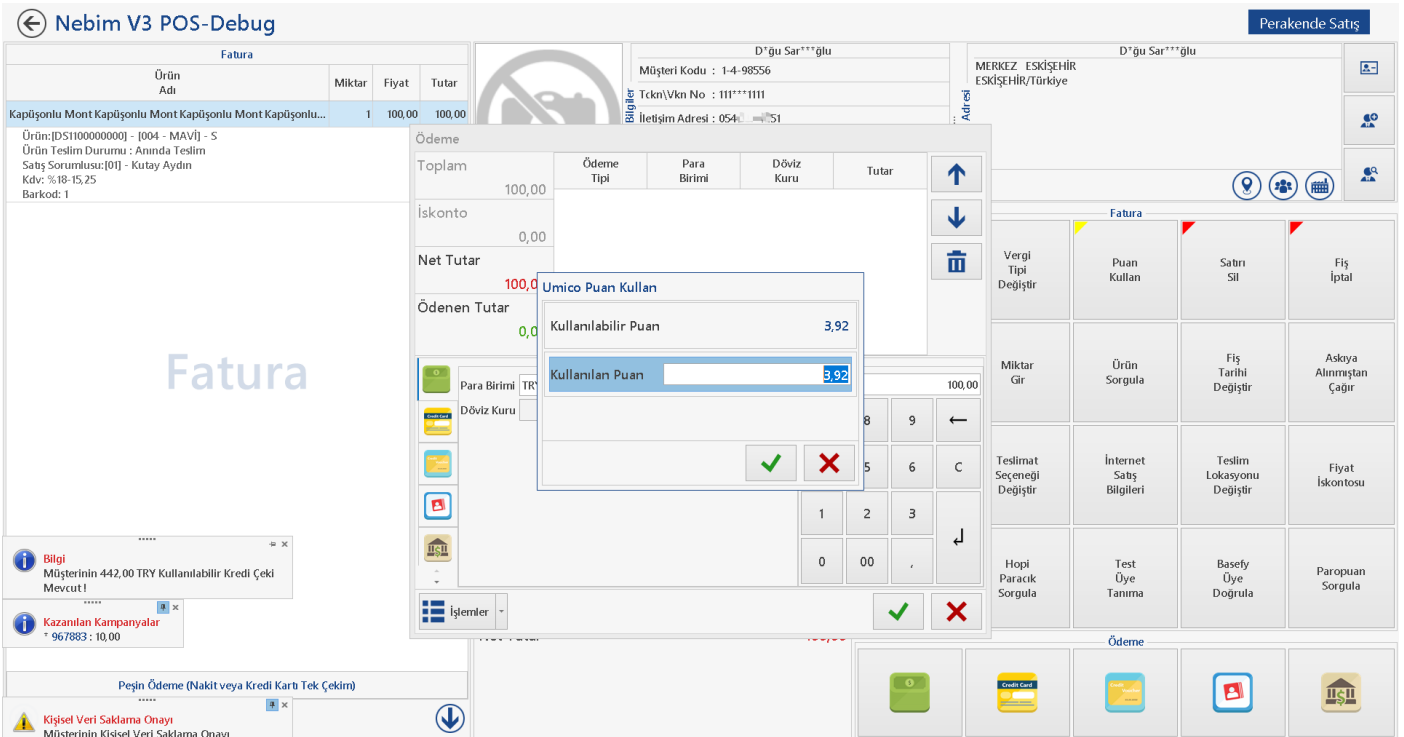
Nebim V3 POS-Debug

Perakende Satış

Fatura

| Ürün Adı | Miktar | Fiyat | Tutar |
|---|---|---|---|
| Kapüşonlu Mont Kapüşonlu Mont Kapüşonlu Mont Kapüşonlu... | 1 | 100,00 | 100,00 |

Ürün:[DS1100000000] - [004 - MAVİ] - S
Ürün Teslim Durumu : Anında Teslim
Satış Sorumlusu:[01] - Kutay Aydın
Kdv: %18-15,25
Barkod: 1

Fatura

D*ğu Sar***ğlu
Müşteri Kodu : 1-4-98556
Tckn\Vkn No : 111***1111
İletişim Adresi : 054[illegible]51
Bilgiler

D*ğu Sar***ğlu
MERKEZ ESKİŞEHİR
ESKİŞEHİR/Türkiye
Adresi

Ödeme

Toplam
100,00
İskonto
0,00
Net Tutar
100,0
Ödenen Tutar
0,0

| Ödeme Tipi | Para Birimi | Döviz Kuru | Tutar |
|---|---|---|---|

Para Birimi TRY
Döviz Kuru

100,00

8 9 ←
5 6 C
1 2 3
0 00 ,

İşlemler

Umico Puan Kullan

Kullanılabilir Puan 3,92
Kullanılan Puan 3,92

Fatura

Vergi Tipi Değiştir
Puan Kullan
Satırı Sil
Fiş İptal
Miktar Gir
Ürün Sorgula
Fiş Tarihi Değiştir
Askıya Alınmıştan Çağır
Teslimat Seçeneği Değiştir
İnternet Satış Bilgileri
Teslim Lokasyonu Değiştir
Fiyat İskontosu
Hopi Paracık Sorgula
Test Üye Tanıma
Basefy Üye Doğrula
Paropuan Sorgula

Ödeme

Bilgi
Müşterinin 442,00 TRY Kullanılabilir Kredi Çeki Mevcut !

Kazanılan Kampanyalar
* 967883 : 10,00

Peşin Ödeme (Nakit veya Kredi Kartı Tek Çekim)

Kişisel Veri Saklama Onayı
Müşterinin Kişisel Veri Saklama Onayı

Net Tutar
100,00